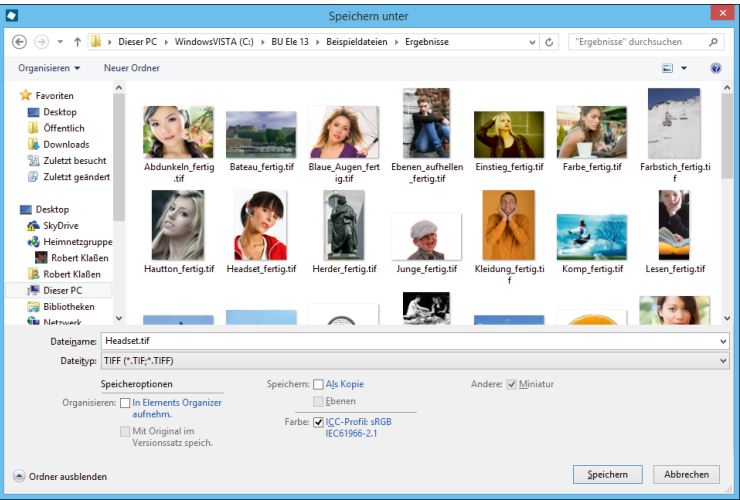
Speichern unter

Dieser PC › WindowsVISTA (C:) › BU Ele 13 › Beispieldateien › Ergebnisse

"Ergebnisse" durchsuchen

Organisieren ▾ Neuer Ordner

Favoriten
Desktop
Öffentlich
Downloads
Zuletzt besucht
Zuletzt geändert

Desktop
SkyDrive
Heimnetzgruppe
Robert Klaßen
Robert Klaßen
Dieser PC
Bibliotheken
Netzwerk

Abdunkeln_fertig.tif
Bateau_fertig.tif
Blaue_Augen_fertig.tif
Ebenen_aufhellen_fertig.tif
Einstieg_fertig.tif
Farbe_fertig.tif
Farbstich_fertig.tif
Hautton_fertig.tif
Headset_fertig.tif
Herder_fertig.tif
Junge_fertig.tif
Kleidung_fertig.tif
Komp_fertig.tif
Lesen_fertig.tif

Dateiname: Headset.tif
Dateityp: TIFF (*.TIF;*.TIFF)

Speicheroptionen
Organisieren: In Elements Organizer aufnehmen.
Mit Original im Versionssatz speich.
Speichern: Als Kopie
Ebenen
Farbe: ICC-Profil: sRGB IEC61966-2.1
Andere: Miniatur

Ordner ausblenden
Speichern
Abbrechen